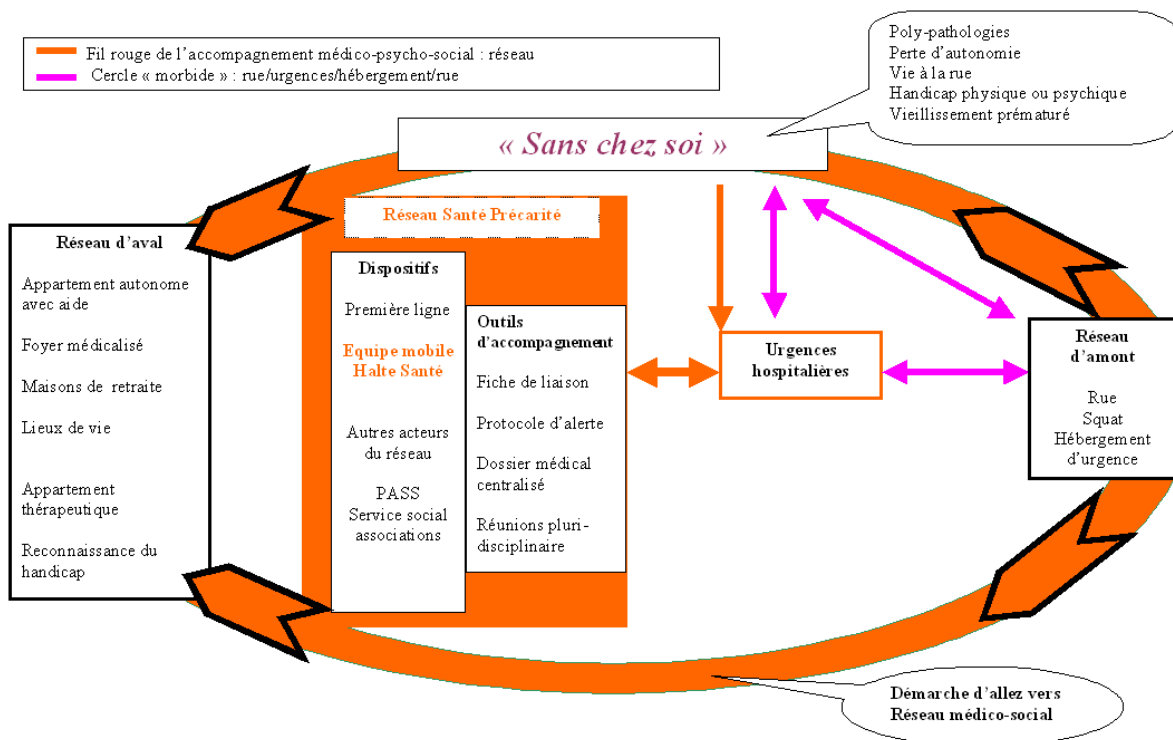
Fil rouge de l'accompagnement médico-psycho-social : réseau
Cercle « morbide » : rue/urgences/hébergement/rue

Poly-pathologies
Perte d'autonomie
Vie à la rue
Handicap physique ou psychique
Vieillissement prématuré

« Sans chez soi »

Réseau Santé Précarité

Réseau d'aval

Appartement autonome avec aide

Foyer médicalisé

Maisons de retraite

Lieux de vie

Appartement thérapeutique

Reconnaissance du handicap

Dispositifs

Première ligne

Equipe mobile Halte Santé

Autres acteurs du réseau

PASS
Service social associations

Outils d'accompagnement

Fiche de liaison

Protocole d'alerte

Dossier médical centralisé

Réunions pluri-disciplinaire

Urgences hospitalières

Réseau d'amont

Rue
Squat
Hébergement d'urgence

Démarche d'allez vers
Réseau médico-social